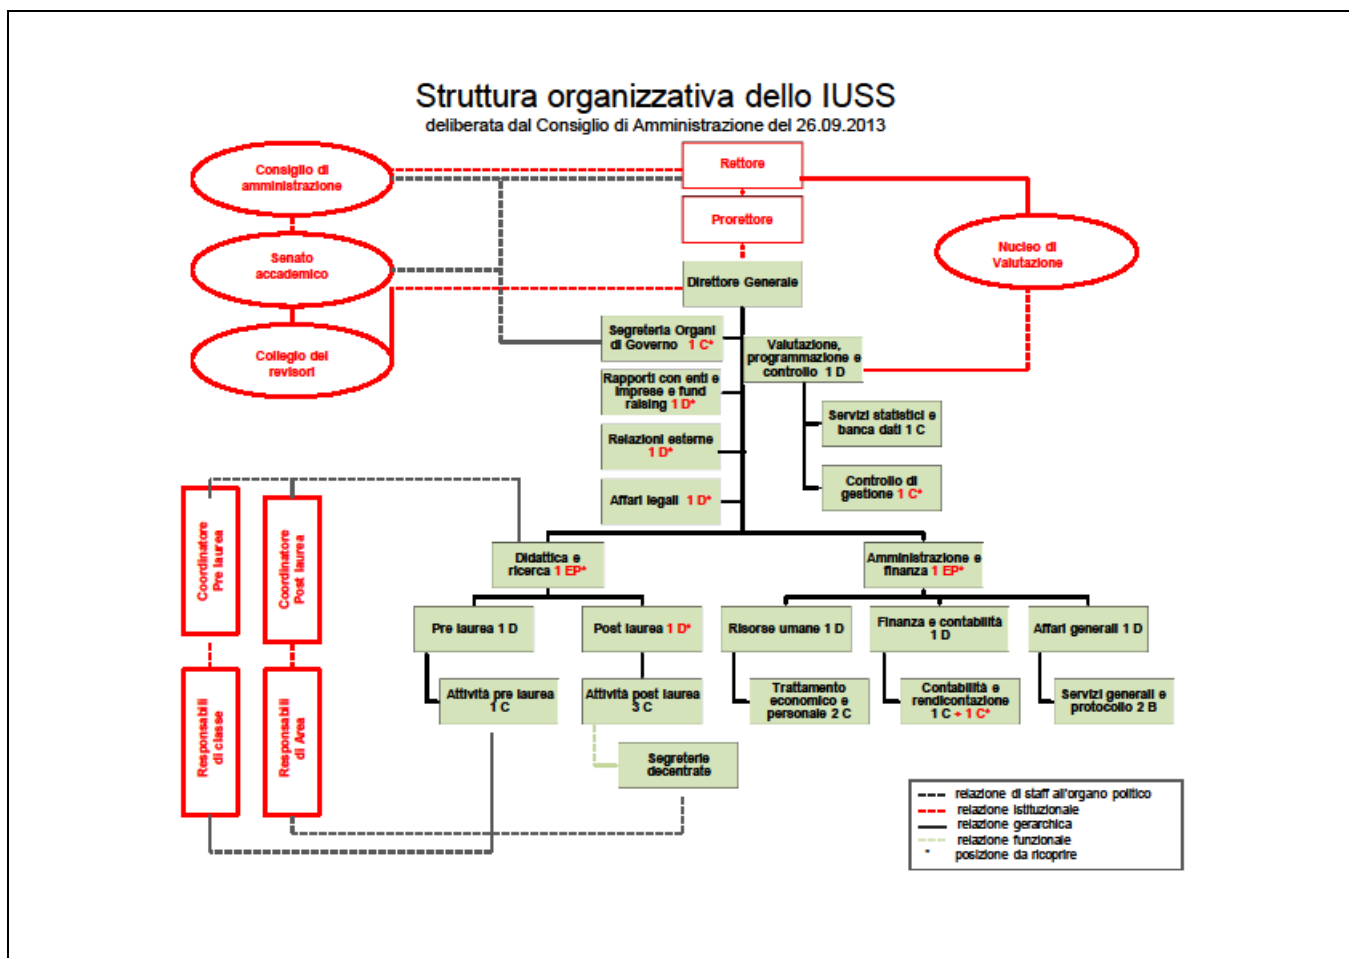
Struttura organizzativa dello IUSS
deliberata dal Consiglio di Amministrazione del 26.09.2013

Consiglio di amministrazione

Senato accademico

Collegio dei revisori

Rettore

Prorettore

Nucleo di Valutazione

Direttore Generale

Segreteria Organi di Governo 1 C*

Valutazione, programmazione e controllo 1 D

Rapporti con enti e imprese e fund raising 1 D*

Servizi statistici e banca dati 1 C

Relazioni esterne 1 D*

Controllo di gestione 1 C*

Affari legali 1 D*

Coordinatore Pre laurea

Coordinatore Post laurea

Didattica e ricerca 1 EP*

Amministrazione e finanza 1 EP*

Pre laurea 1 D

Post laurea 1 D*

Risorse umane 1 D

Finanza e contabilità 1 D

Affari generali 1 D

Attività pre laurea 1 C

Attività post laurea 3 C

Trattamento economico e personale 2 C

Contabilità e rendicontazione 1 C + 1 C*

Servizi generali e protocollo 2 B

Segreterie decentrate

Responsabili di classe

Responsabili di Area

relazione di staff all'organo politico
relazione istituzionale
relazione gerarchica
relazione funzionale
* posizione da ricoprire